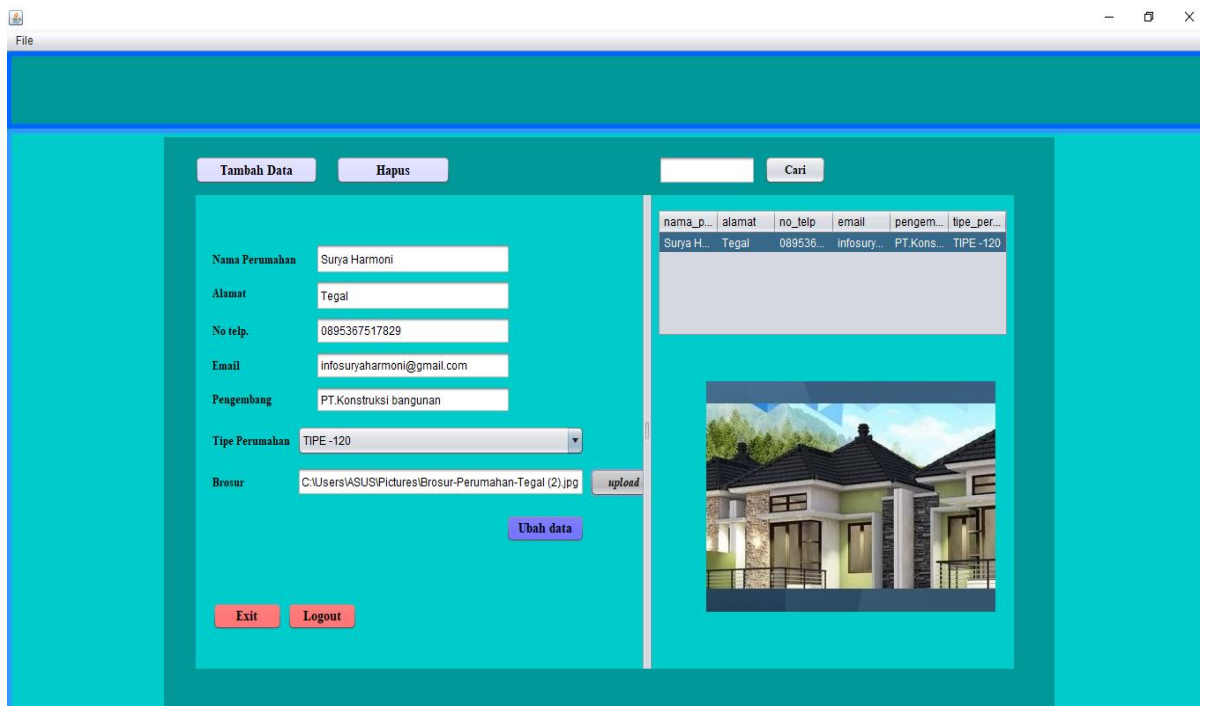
File

Tambah Data Hapus

Cari

Nama Perumahan Surya Harmoni

Alamat Tegal

No telp. 0895367517829

Email infosuryaharmoni@gmail.com

Pengembang PT.Konstruksi bangunan

Tipe Perumahan TIPE -120

Brosur C:\Users\ASUS\Pictures\Brosur-Perumahan-Tegal (2).jpg upload

Ubah data

Exit Logout

| nama_p... | alamat | no_telp | email | pengem... | tipe_per... |
|---|---|---|---|---|---|
| Surya H... | Tegal | 089536... | infosury... | PT.Kons... | TIPE -120 |